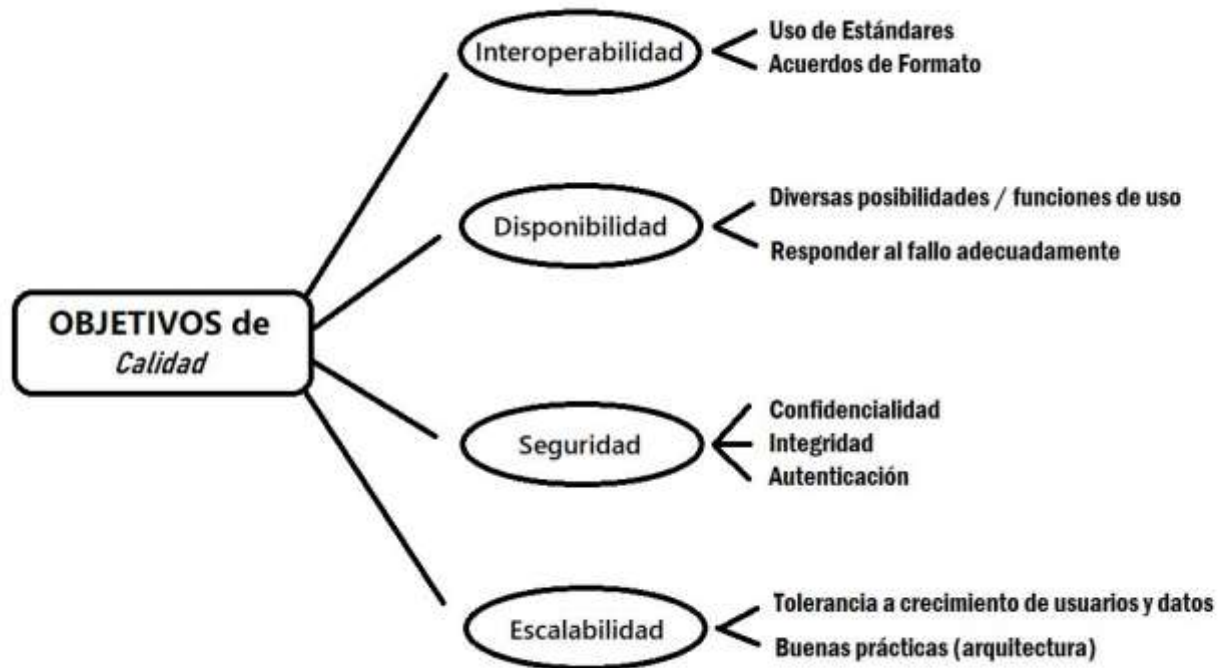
OBJETIVOS de
Calidad

Interoperabilidad
Uso de Estándares
Acuerdos de Formato

Disponibilidad
Diversas posibilidades / funciones de uso
Responder al fallo adecuadamente

Seguridad
Confidencialidad
Integridad
Autenticación

Escalabilidad
Tolerancia a crecimiento de usuarios y datos
Buenas prácticas (arquitectura)